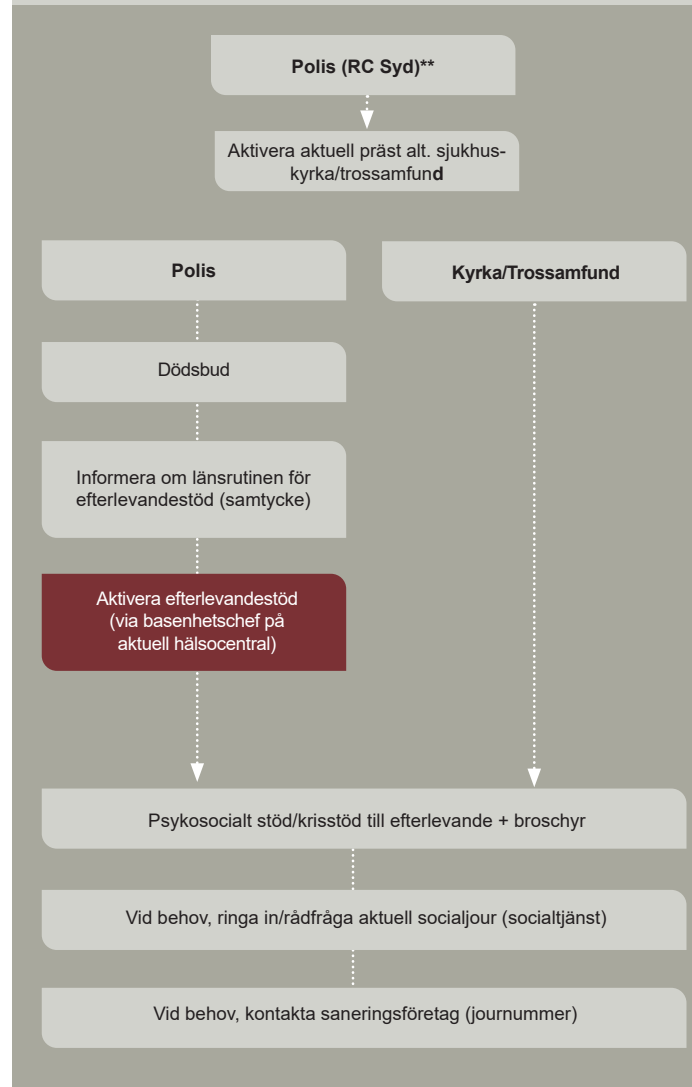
Polis (RC Syd)**

Aktivera aktuell präst alt. sjukhuskyrka/trossamfund

Polis

Kyrka/Trossamfund

Dödsbud

Informera om länsrutinen för efterlevandestöd (samtycke)

Aktivera efterlevandestöd (via basenhetschef på aktuell hälsocentral)

Psykosocialt stöd/krisstöd till efterlevande + broschyr

Vid behov, ringa in/rådfråga aktuell socialjour (socialtjänst)

Vid behov, kontakta saneringsföretag (journummer)